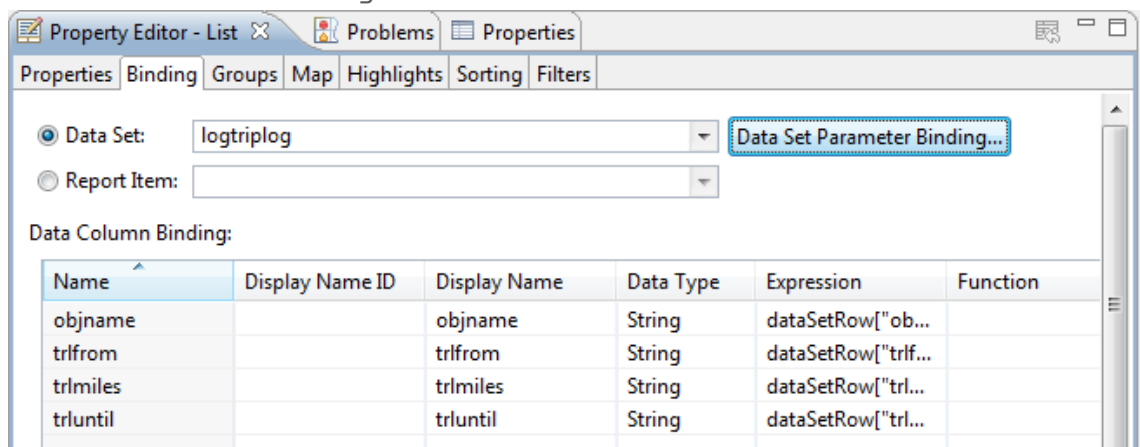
Property Editor - List ☒ Problems Properties

Properties Binding Groups Map Highlights Sorting Filters

Data Set: logtriplog Data Set Parameter Binding...

Report Item:

Data Column Binding:

| Name | Display Name ID | Display Name | Data Type | Expression | Function |
|---|---|---|---|---|---|
| objname | | objname | String | dataSetRow["ob... | |
| trlfrom | | trlfrom | String | dataSetRow["trlf... | |
| trlmiles | | trlmiles | String | dataSetRow["trl... | |
| trluntil | | trluntil | String | dataSetRow["trl... | |